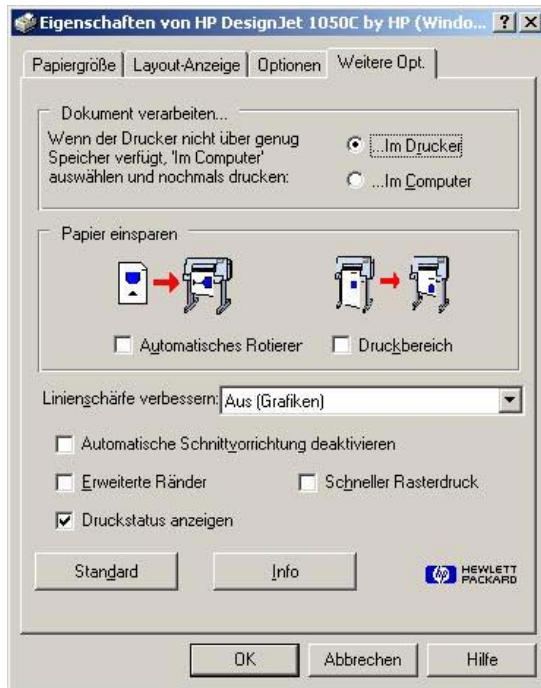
Eigenschaften von HP DesignJet 1050C by HP (Windo... ? X

Papiergröße | Layout-Anzeige | Optionen | Weitere Opt.

Dokument verarbeiten...

Wenn der Drucker nicht über genug Speicher verfügt, 'Im Computer' auswählen und nochmals drucken:

...Im Drucker

...Im Computer

Papier einsparen

Automatisches Rotierer

Druckbereich

Linienschärfe verbessern: Aus (Grafiken)

Automatische Schnittvorrichtung deaktivieren

Erweiterte Ränder

Schneller Rasterdruck

Druckstatus anzeigen

Standard

Info

HEWLETT PACKARD

OK

Abbrechen

Hilfe